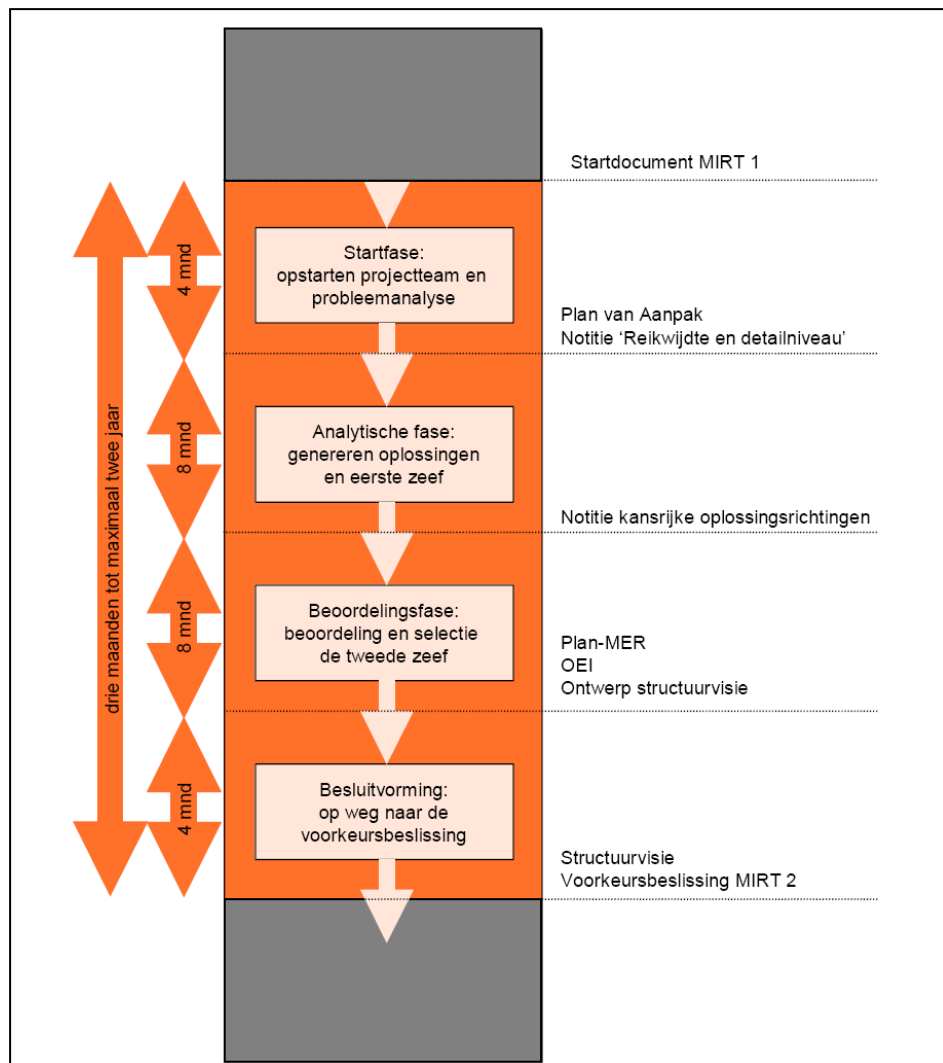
Startdocument MIRT 1

drie maanden tot maximaal twee jaar

4 mnd

Startfase: opstarten projectteam en probleemanalyse

Plan van Aanpak
Notitie 'Reikwijdte en detailniveau'

8 mnd

Analytische fase: genereren oplossingen en eerste zeef

Notitie kansrijke oplossingsrichtingen

8 mnd

Beoordelingsfase: beoordeling en selectie de tweede zeef

Plan-MER
OEI
Ontwerp structuurvisie

4 mnd

Besluitvorming: op weg naar de voorkeursbeslissing

Structuurvisie
Voorkeursbeslissing MIRT 2